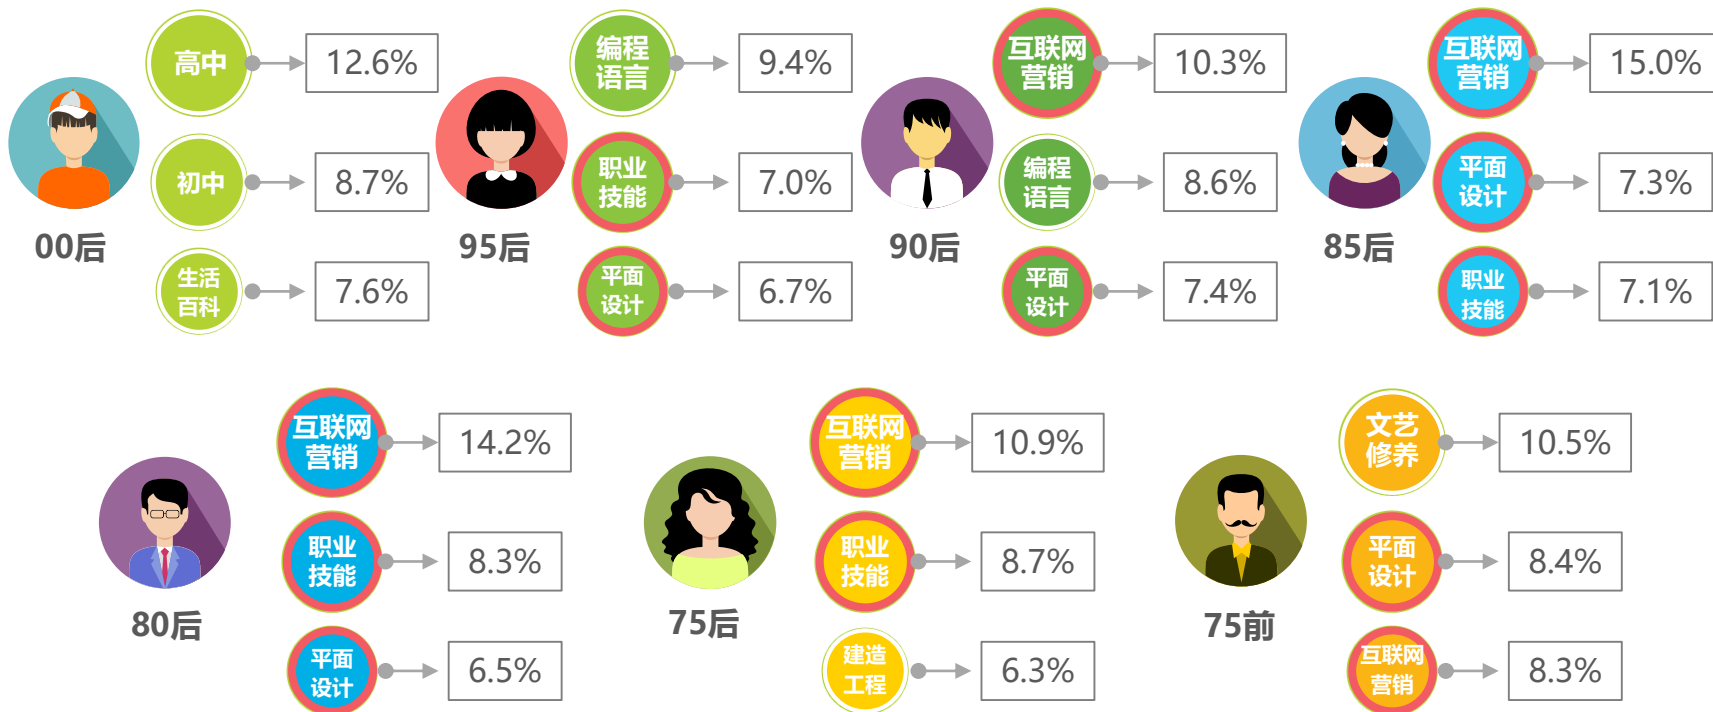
00后
高中 12.6%
初中 8.7%
生活百科 7.6%

95后
编程语言 9.4%
职业技能 7.0%
平面设计 6.7%

90后
互联网营销 10.3%
编程语言 8.6%
平面设计 7.4%

85后
互联网营销 15.0%
平面设计 7.3%
职业技能 7.1%

80后
互联网营销 14.2%
职业技能 8.3%
平面设计 6.5%

75后
互联网营销 10.9%
职业技能 8.7%
建造工程 6.3%

75前
文艺修养 10.5%
平面设计 8.4%
互联网营销 8.3%